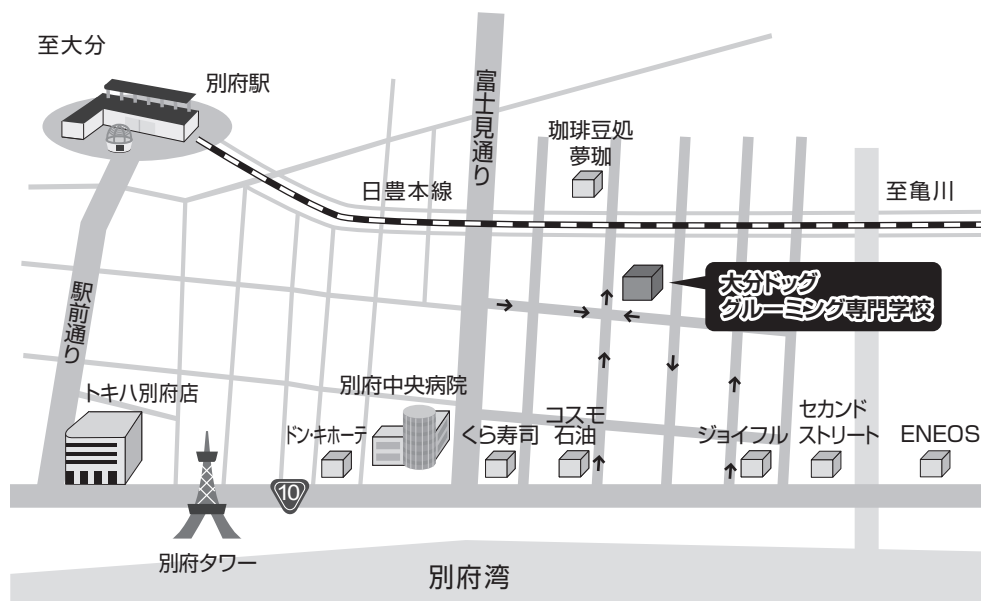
至大分

別府駅

富士見通り

珈琲豆処
夢珈

日豊本線

至亀川

大分ドッグ
グルーミング専門学校

駅前通り

トキハ別府店

別府中央病院

ドン・キホーテ

くら寿司

コスモ
石油

ジョイフル

セカンド
ストリート

ENEOS

10

別府タワー

別府湾